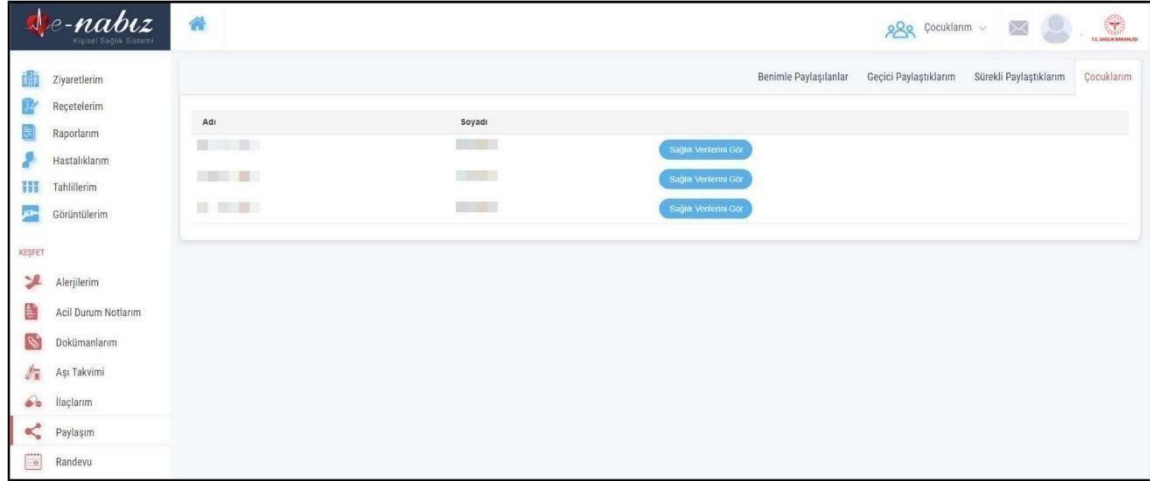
e-nabız
Kişisel Sağlık Sistemi

Çocuklarım

T.C. SAĞLIK BAKANLIĞI

Ziyaretlerim
Reçetelerim
Raporlarım
Hastalıklarım
Tahlillerim
Görüntülerim

KEŞFET

Alerjilerim
Acil Durum Notlarım
Dokümanlarım
Aşı Takvimi
İlaçlarım
Paylaşım
Randevu

Benimle Paylaşılanlar | Geçici Paylaştıklarım | Sürekli Paylaştıklarım | Çocuklarım

| Adı | Soyadı | |
|---|---|---|
| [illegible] | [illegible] | Sağlık Verilerini Gör |
| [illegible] | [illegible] | Sağlık Verilerini Gör |
| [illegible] | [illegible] | Sağlık Verilerini Gör |